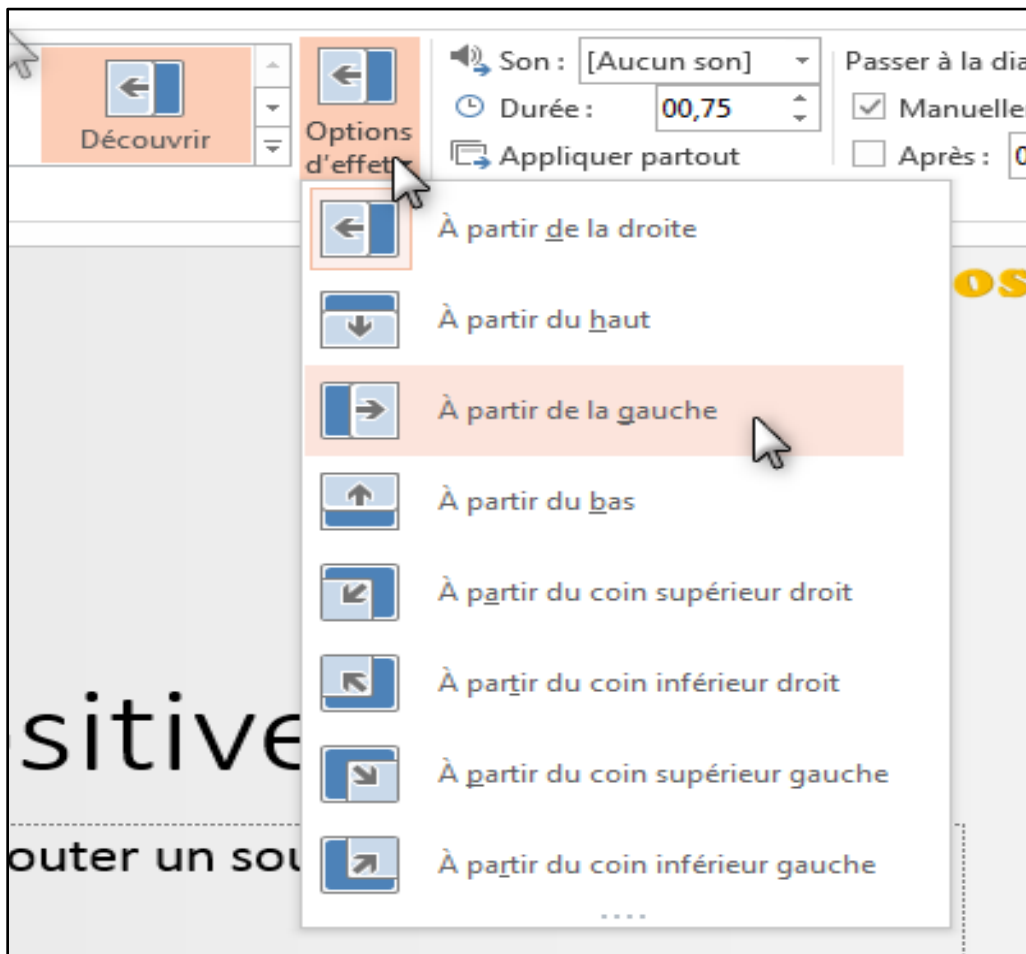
Découvrir

Options d'effet

Son : [Aucun son]

Durée : 00,75

Appliquer partout

Passer à la dia

Manueller

Après : 0

À partir de la droite

À partir du haut

À partir de la gauche

À partir du bas

À partir du coin supérieur droit

À partir du coin inférieur droit

À partir du coin supérieur gauche

À partir du coin inférieur gauche

OS

sitive

outer un sou